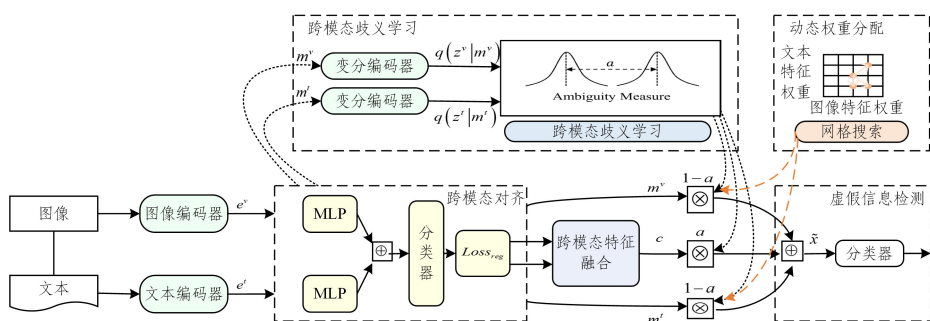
跨模态歧义学习

动态权重分配

$m^v$

变分编码器

$q\left(z^v \middle| m^v\right)$

$a$

Ambiguity Measure

$m^t$

变分编码器

$q\left(z^t \middle| m^t\right)$

跨模态歧义学习

文本特征权重

图像特征权重

网格搜索

图像

图像编码器

$e^v$

跨模态对齐

MLP

$\oplus$

分类器

$Loss_{reg}$

跨模态特征融合

$m^v$

$1-a$

$\otimes$

$c$

$a$

$\otimes$

$1-a$

$\otimes$

$m^t$

虚假信息检测

$\oplus$

$\tilde{x}$

分类器

文本

文本编码器

$e^t$

MLP